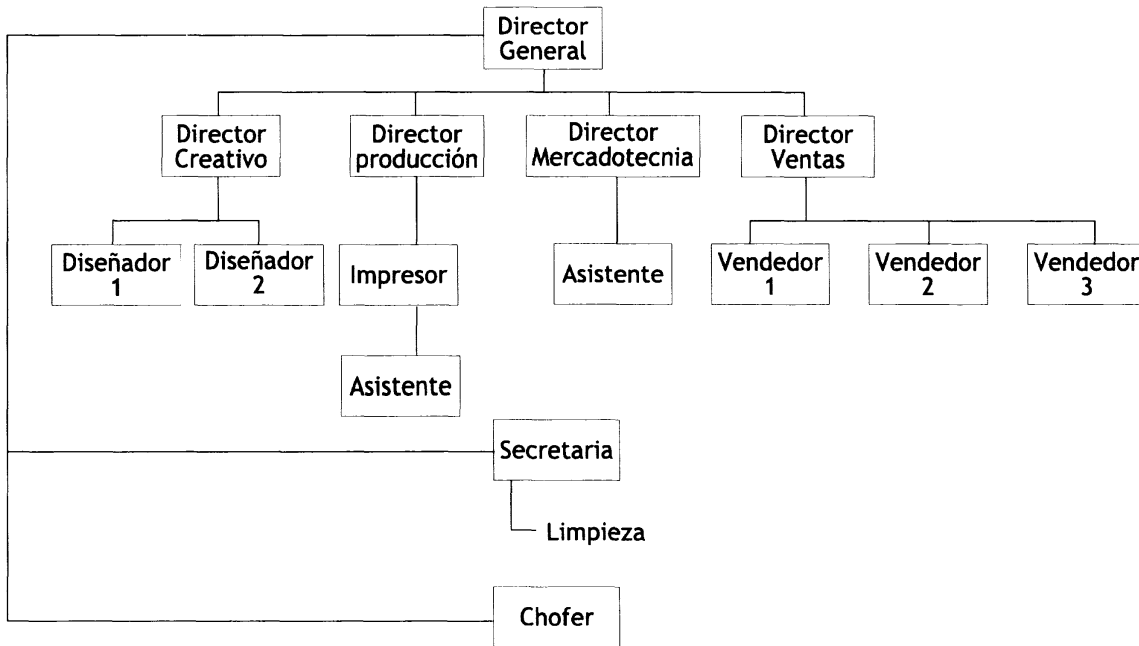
Director General

Director Creativo

Director producción

Director Mercadotecnia

Director Ventas

Diseñador 1

Diseñador 2

Impresor

Asistente

Vendedor 1

Vendedor 2

Vendedor 3

Asistente

Secretaria

Limpieza

Chofer